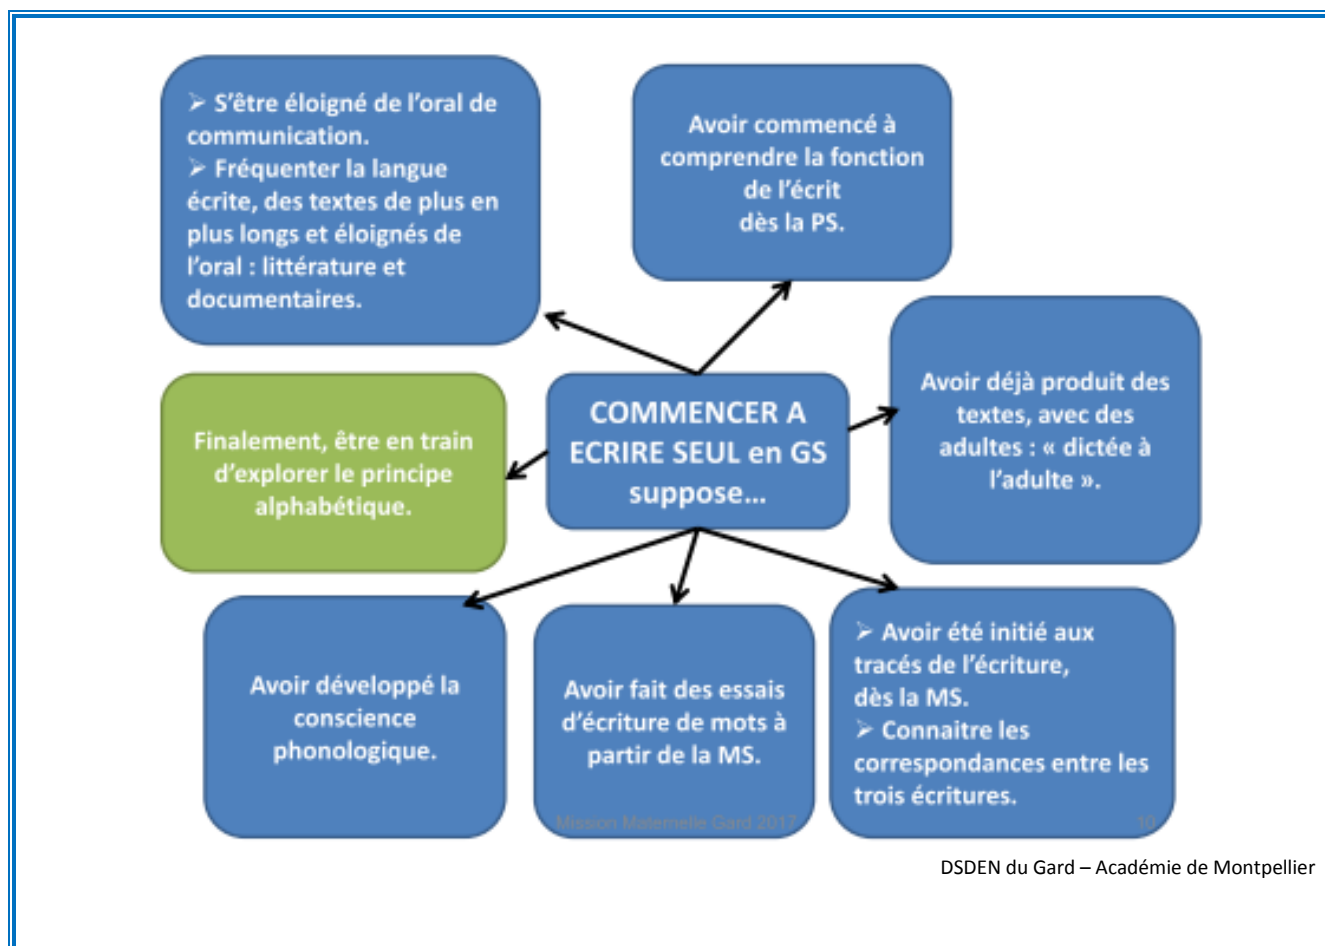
➢ S'être éloigné de l'oral de communication.
➢ Fréquenter la langue écrite, des textes de plus en plus longs et éloignés de l'oral : littérature et documentaires.

Avoir commencé à comprendre la fonction de l'écrit dès la PS.

Finalement, être en train d'explorer le principe alphabétique.

COMMENCER A ECRIRE SEUL en GS suppose…

Avoir déjà produit des textes, avec des adultes : « dictée à l'adulte ».

Avoir développé la conscience phonologique.

Avoir fait des essais d'écriture de mots à partir de la MS.

➢ Avoir été initié aux tracés de l'écriture, dès la MS.
➢ Connaitre les correspondances entre les trois écritures.

Mission Maternelle Gard 2017

10

DSDEN du Gard – Académie de Montpellier